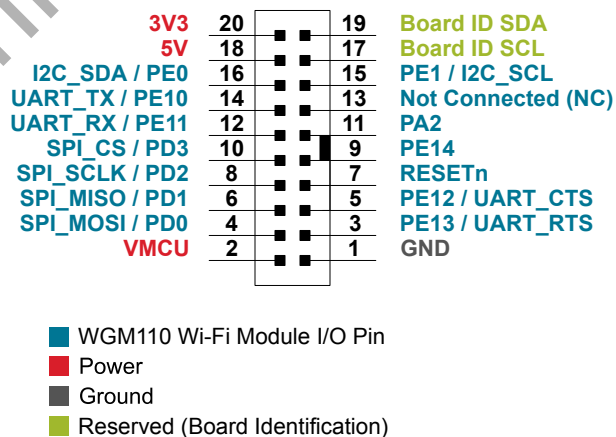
3V3 20 19 Board ID SDA
5V 18 17 Board ID SCL
I2C_SDA / PE0 16 15 PE1 / I2C_SCL
UART_TX / PE10 14 13 Not Connected (NC)
UART_RX / PE11 12 11 PA2
SPI_CS / PD3 10 9 PE14
SPI_SCLK / PD2 8 7 RESETn
SPI_MISO / PD1 6 5 PE12 / UART_CTS
SPI_MOSI / PD0 4 3 PE13 / UART_RTS
VMCU 2 1 GND

WGM110 Wi-Fi Module I/O Pin
Power
Ground
Reserved (Board Identification)